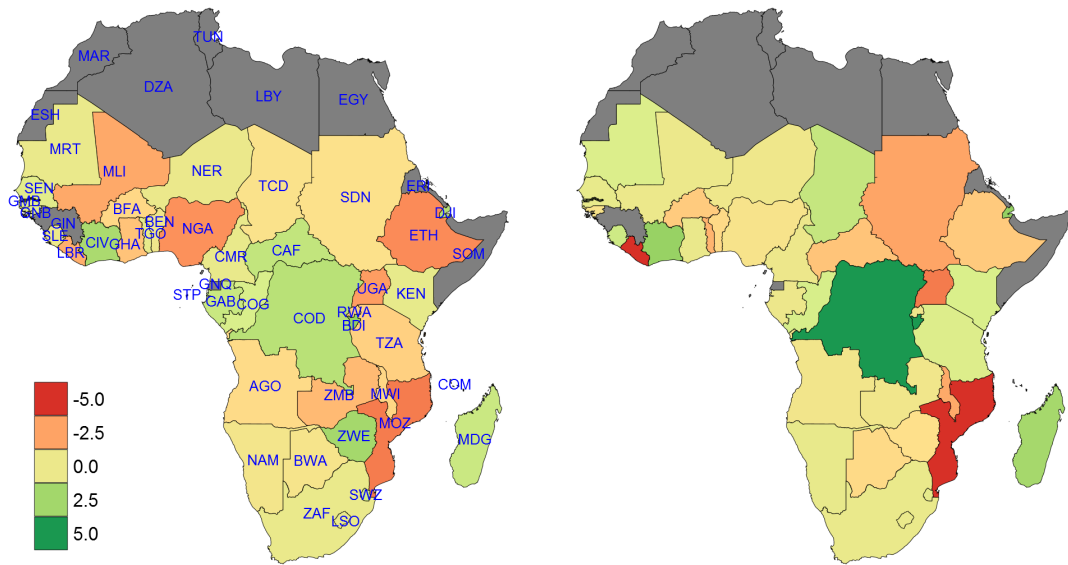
MAR
TUN
DZA
LBY
EGY
ESH
MRT
MLI
NER
TCD
SDN
ERI
DJI
SEN
GMB
GNB
GIN
SLE
LBR
CIV
GHA
BFA
BEN
TGO
NGA
ETH
SOM
CMR
CAF
STP
GNQ
GAB
COG
UGA
KEN
COD
RWA
BDI
TZA
AGO
ZMB
MWI
COM
MOZ
ZWE
MDG
NAM
BWA
SWZ
ZAF
LSO

-5.0
-2.5
0.0
2.5
5.0